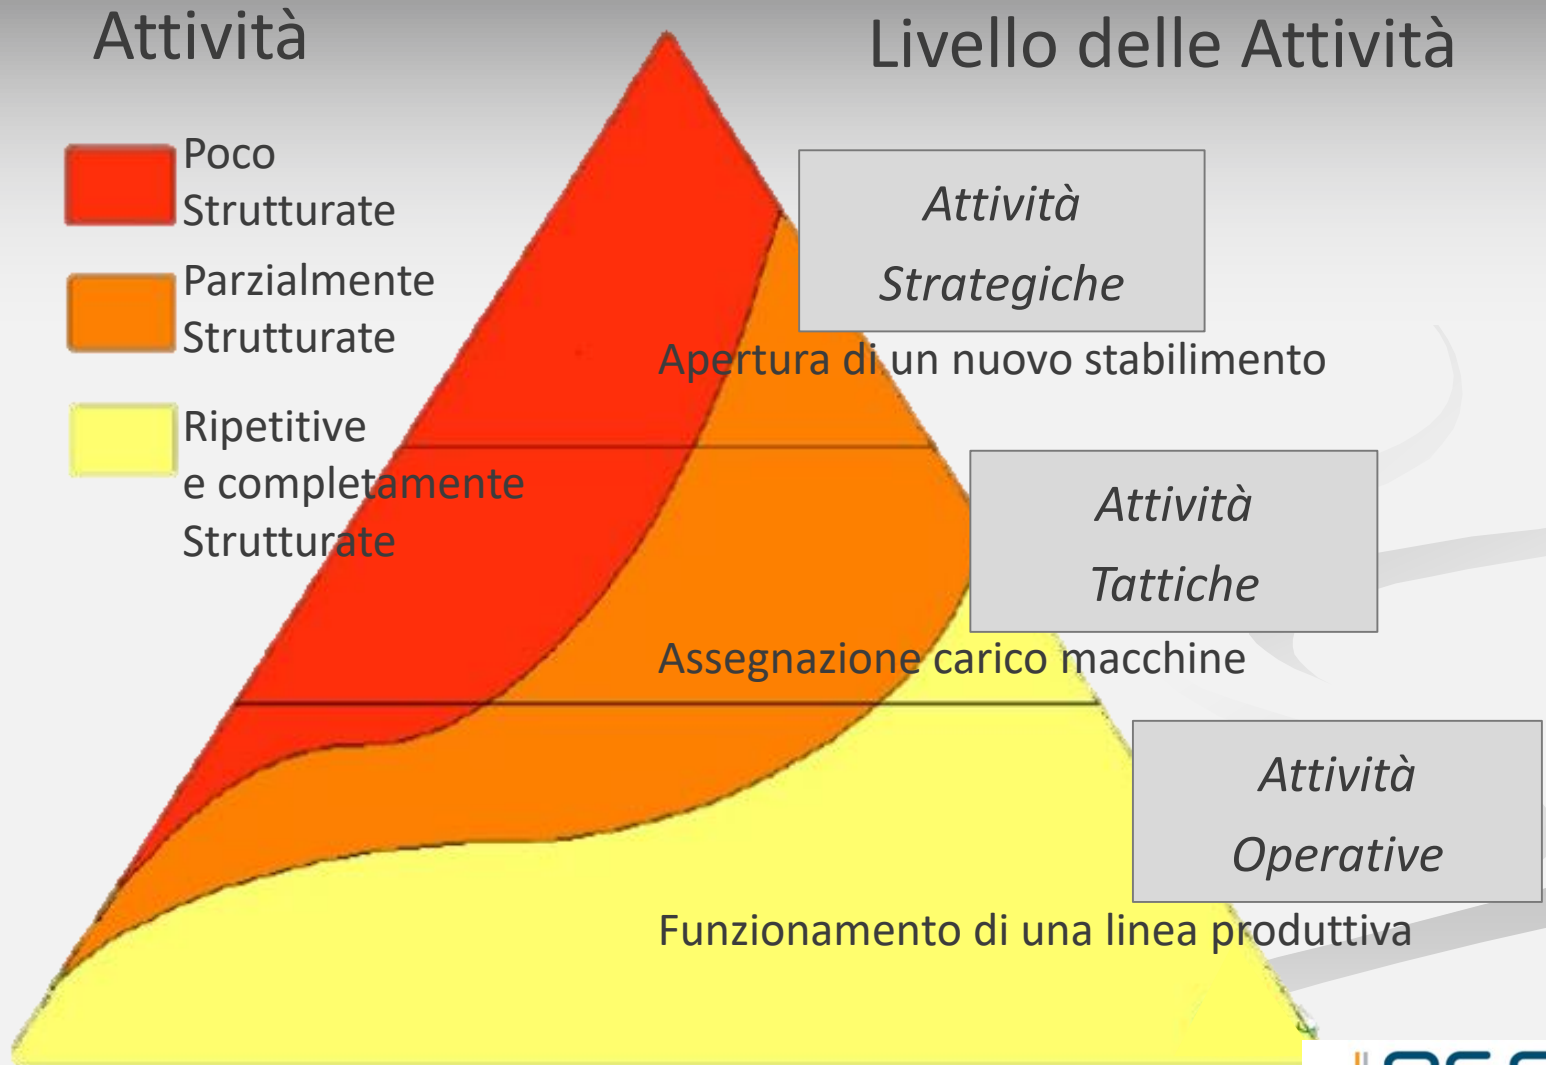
Attività

Livello delle Attività

Poco Strutturate

Parzialmente Strutturate

Ripetitive e completamente Strutturate

Attività Strategiche

Apertura di un nuovo stabilimento

Attività Tattiche

Assegnazione carico macchine

Attività Operative

Funzionamento di una linea produttiva